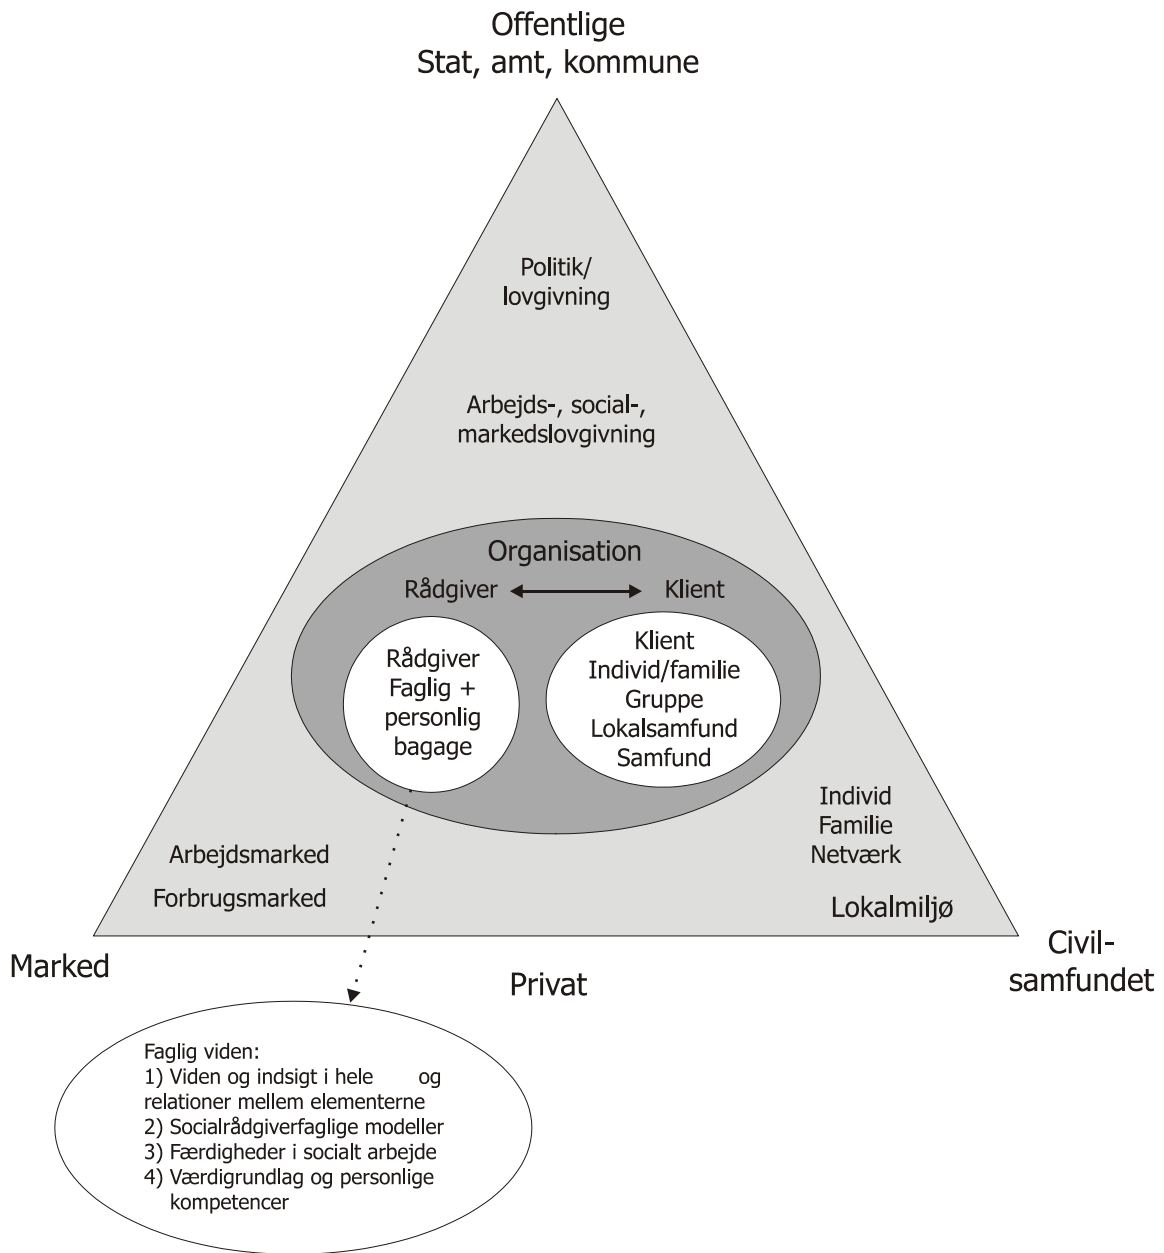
Offentlige
Stat, amt, kommune

Politik/
lovgivning

Arbejds-, social-,
markedslovgivning

Organisation

Rådgiver

Klient

Rådgiver
Faglig +
personlig
bagage

Klient
Individ/familie
Gruppe
Lokalsamfund
Samfund

Individ
Familie
Netværk

Arbejdsmarked

Forbrugsmarked

Lokalmiljø

Marked

Privat

Civil-
samfundet

Faglig viden:
1) Viden og indsigt i hele og relationer mellem elementerne
2) Socialrådgiverfaglige modeller
3) Færdigheder i socialt arbejde
4) Værdigrundlag og personlige kompetencer